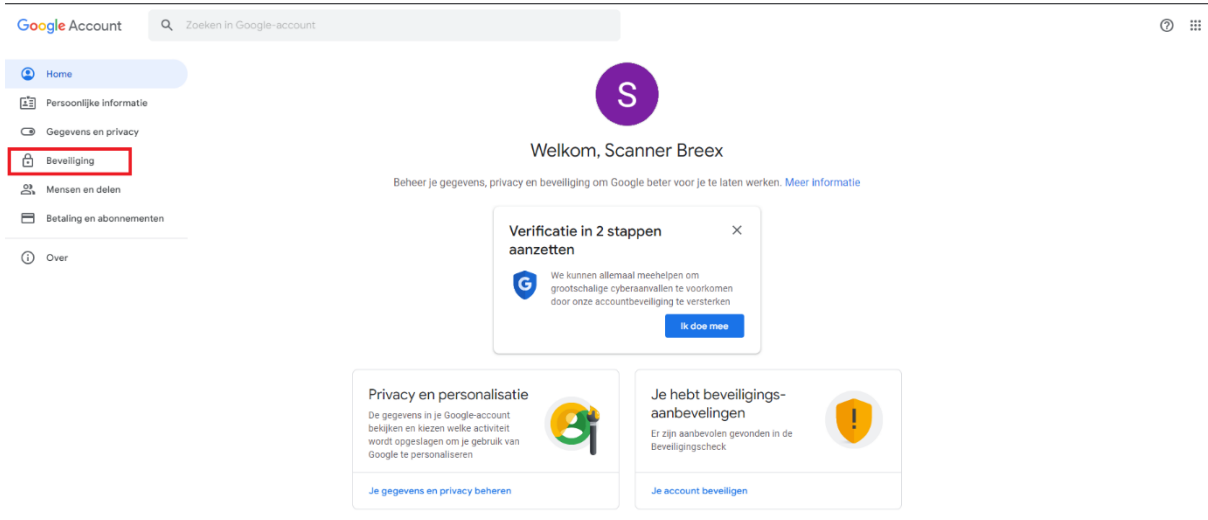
Google Account

Zoeken in Google-account

Home
Persoonlijke informatie
Gegevens en privacy
Beveiliging
Mensen en delen
Betaling en abonnementen
Over

S

Welkom, Scanner Breex

Beheer je gegevens, privacy en beveiliging om Google beter voor je te laten werken. Meer informatie

Verificatie in 2 stappen aanzetten

We kunnen allemaal meehelpen om grootschalige cyberaanvallen te voorkomen door onze accountbeveiliging te versterken

Ik doe mee

Privacy en personalisatie

De gegevens in je Google-account bekijken en kiezen welke activiteit wordt opgeslagen om je gebruik van Google te personaliseren

Je gegevens en privacy beheren

Je hebt beveiligings-aanbevelingen

Er zijn aanbevolen gevonden in de Beveiligingscheck

Je account beveiligen